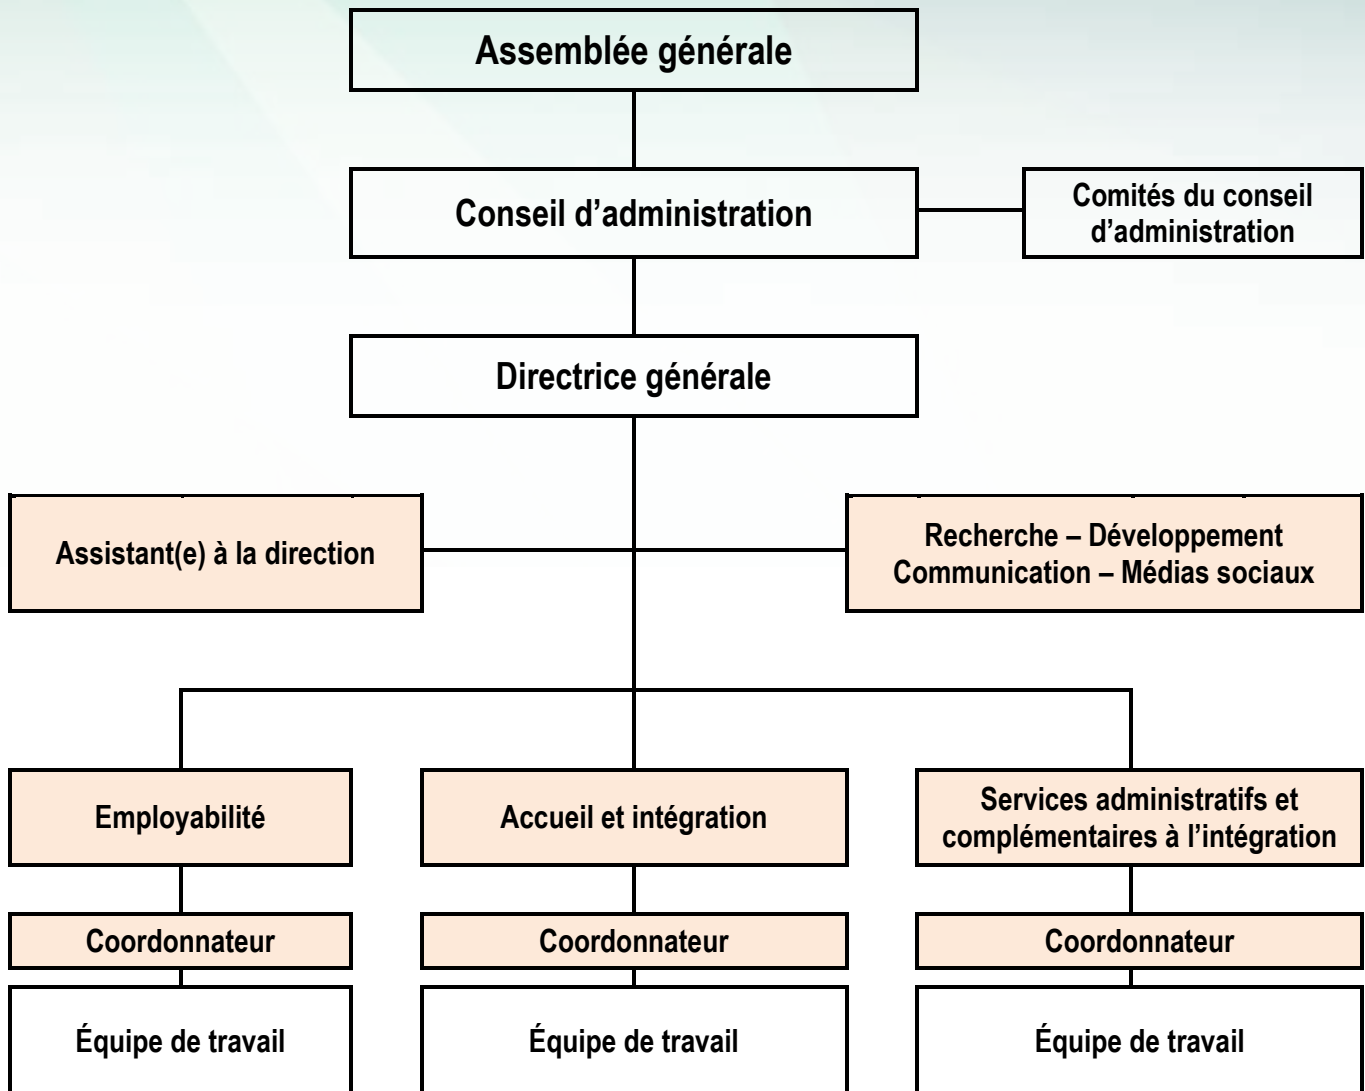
Assemblée générale

Conseil d’administration

Comités du conseil d’administration

Directrice générale

Assistant(e) à la direction

Recherche – Développement
Communication – Médias sociaux

Employabilité

Accueil et intégration

Services administratifs et complémentaires à l’intégration

Coordonnateur

Coordonnateur

Coordonnateur

Équipe de travail

Équipe de travail

Équipe de travail